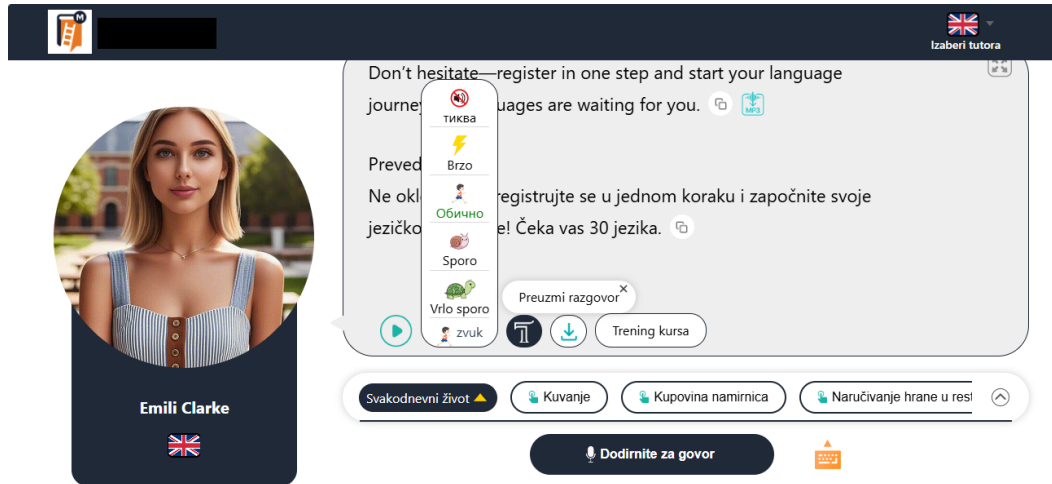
Izaberi tutora

Don't hesitate—register in one step and start your language journey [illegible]uages are waiting for you.

MP3

Preved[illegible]
Ne okl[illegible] registrujte se u jednom koraku i započnite svoje jezičko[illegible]e! Čeka vas 30 jezika.

тиква
Brzo
Обично
Sporo
Vrlo sporo
zvuk

Preuzmi razgovor ×

Trening kursa

Emili Clarke

Svakodnevni život
Kuvanje
Kupovina namirnica
Naručivanje hrane u rest

Dodirnite za govor